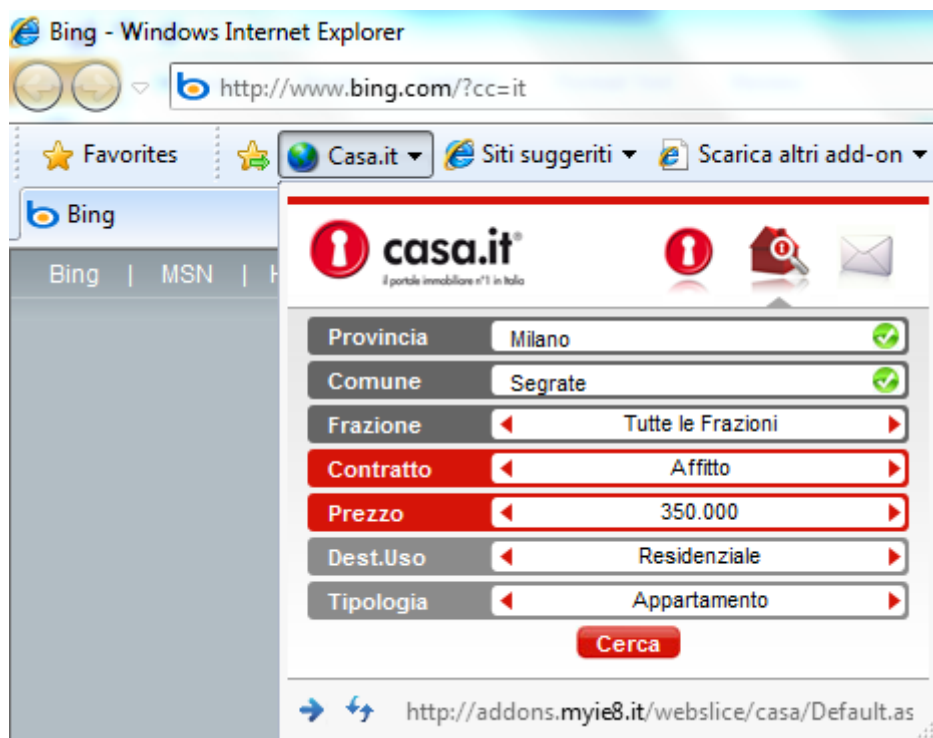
Bing - Windows Internet Explorer

http://www.bing.com/?cc=it

Favorites | Casa.it | Siti suggeriti | Scarica altri add-on

Bing

Bing | MSN | H

casa.it®
il portale immobiliare n°1 in Italia

| | |
|---|---|
| Provincia | Milano |
| Comune | Segrate |
| Frazione | Tutte le Frazioni |
| Contratto | Affitto |
| Prezzo | 350.000 |
| Dest.Uso | Residenziale |
| Tipologia | Appartamento |

Cerca

http://addons.myie8.it/webslice/casa/Default.as